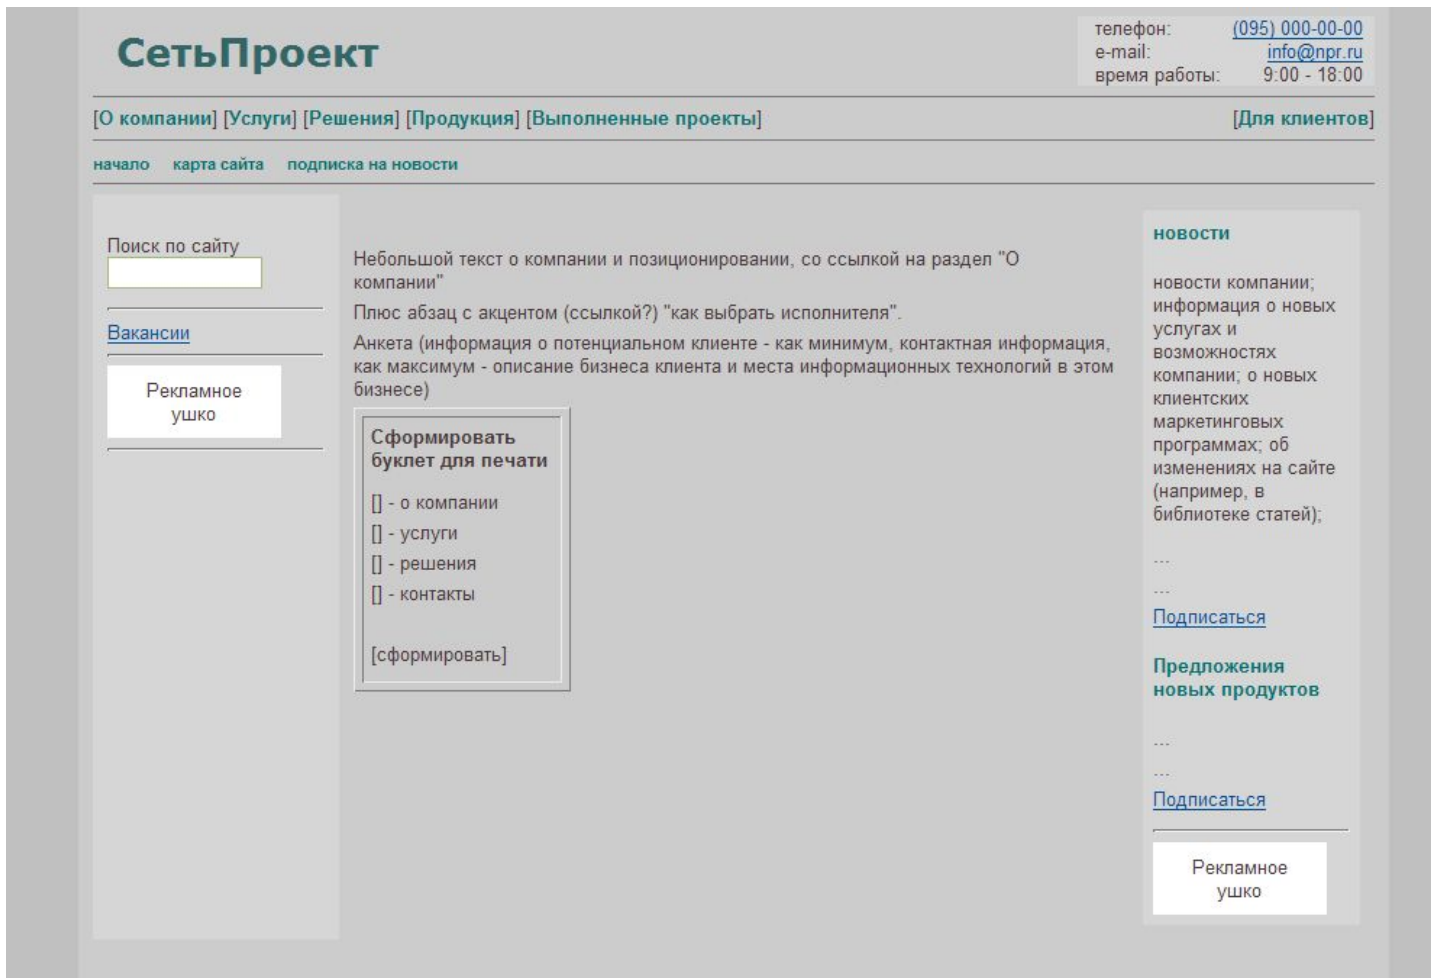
СетьПроект

| телефон: | (095) 000-00-00 |
|---|---|
| e-mail: | info@npr.ru |
| время работы: | 9:00 - 18:00 |

[О компании] [Услуги] [Решения] [Продукция] [Выполненные проекты] [Для клиентов]

начало карта сайта подписка на новости

Поиск по сайту

Вакансии

Рекламное ушко

Небольшой текст о компании и позиционировании, со ссылкой на раздел "О компании"

Плюс абзац с акцентом (ссылкой?) "как выбрать исполнителя".

Анкета (информация о потенциальном клиенте - как минимум, контактная информация, как максимум - описание бизнеса клиента и места информационных технологий в этом бизнесе)

Сформировать буклет для печати

[] - о компании

[] - услуги

[] - решения

[] - контакты

[сформировать]

новости

новости компании; информация о новых услугах и возможностях компании; о новых клиентских маркетинговых программах; об изменениях на сайте (например, в библиотеке статей);

...

...

Подписаться

Предложения новых продуктов

...

...

Подписаться

Рекламное ушко